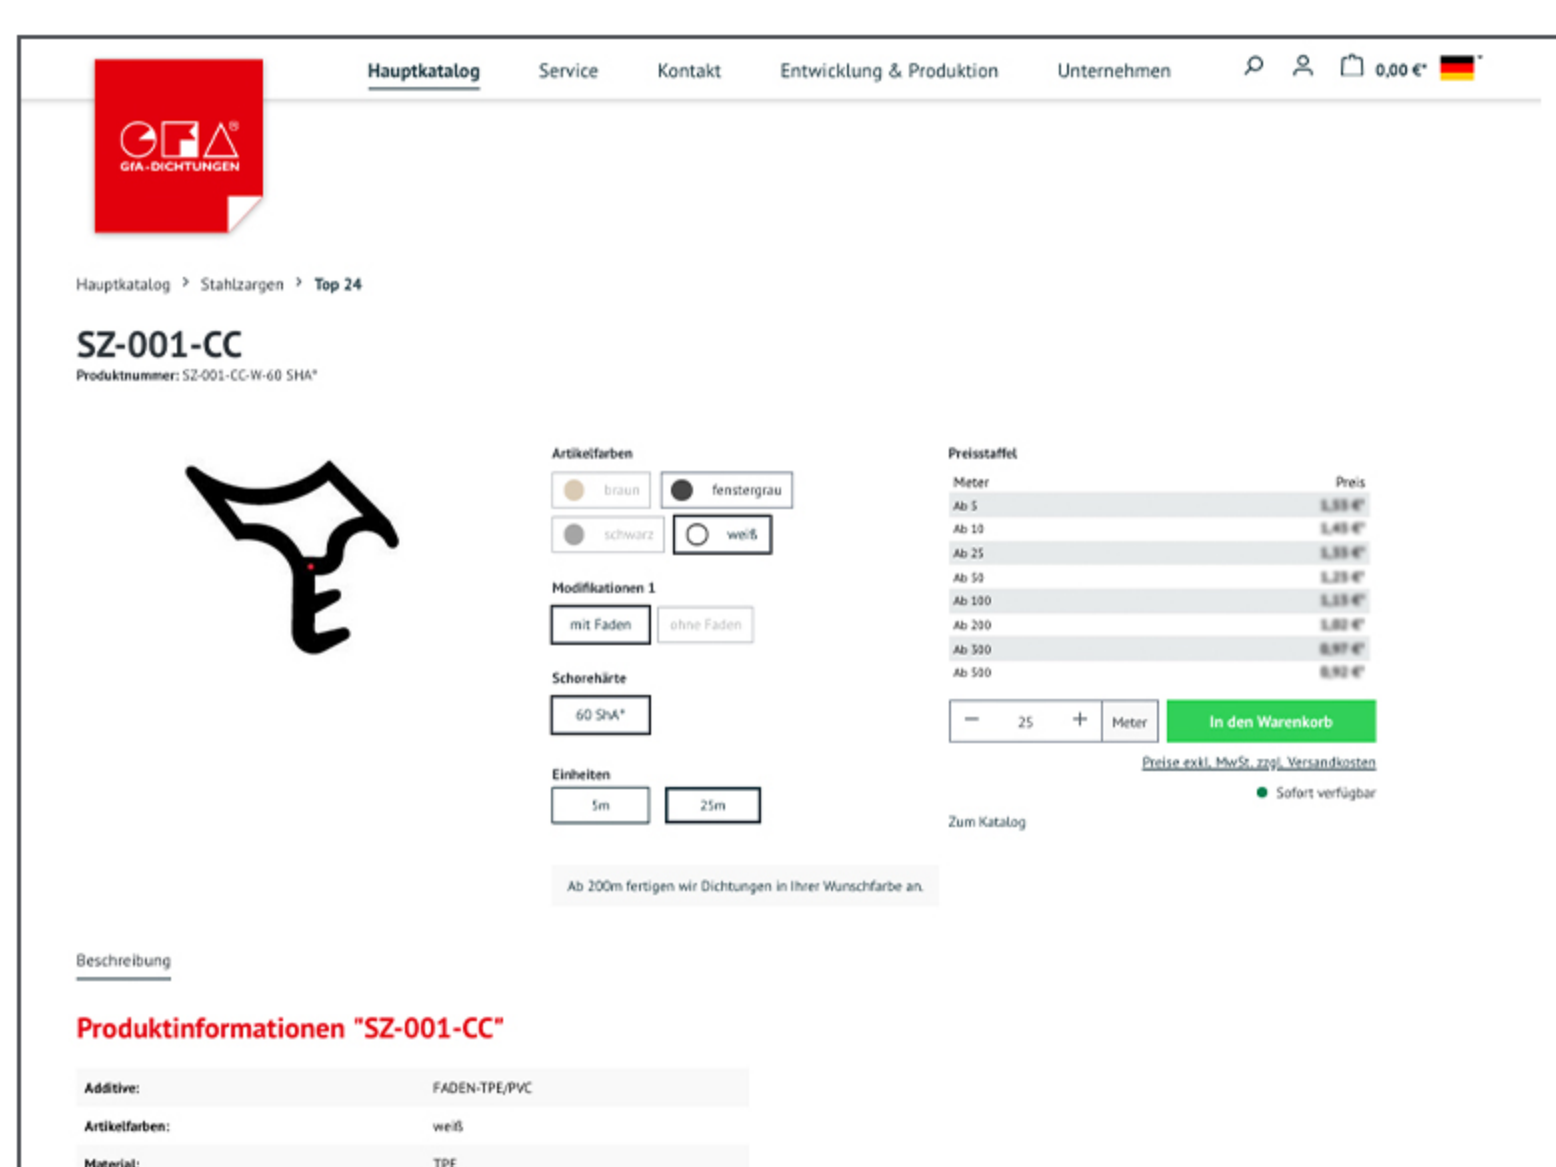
GfA GFA-DICHTUNGEN

Hauptkatalog Service Kontakt Entwicklung & Produktion Unternehmen 0,00 €*

Hauptkatalog › Stahlzargen › Top 24

SZ-001-CC

Produktnummer: SZ-001-CC-W-60 SHA°

Artikelfarben
braun
fenstergrau
schwarz
weiß

Modifikationen 1
mit Faden
ohne Faden

Schorehärte
60 ShA°

Einheiten
5m
25m

Ab 200m fertigen wir Dichtungen in Ihrer Wunschfarbe an.

Preisstaffel

| Meter | Preis |
|---|---|
| Ab 5 | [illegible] |
| Ab 10 | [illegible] |
| Ab 25 | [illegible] |
| Ab 50 | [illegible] |
| Ab 100 | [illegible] |
| Ab 200 | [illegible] |
| Ab 300 | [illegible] |
| Ab 500 | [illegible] |

− 25 + Meter In den Warenkorb

Preise exkl. MwSt. zzgl. Versandkosten

Sofort verfügbar

Zum Katalog

Beschreibung

Produktinformationen "SZ-001-CC"

| | |
|---|---|
| Additive: | FADEN-TPE/PVC |
| Artikelfarben: | weiß |
| Material: | TPE |